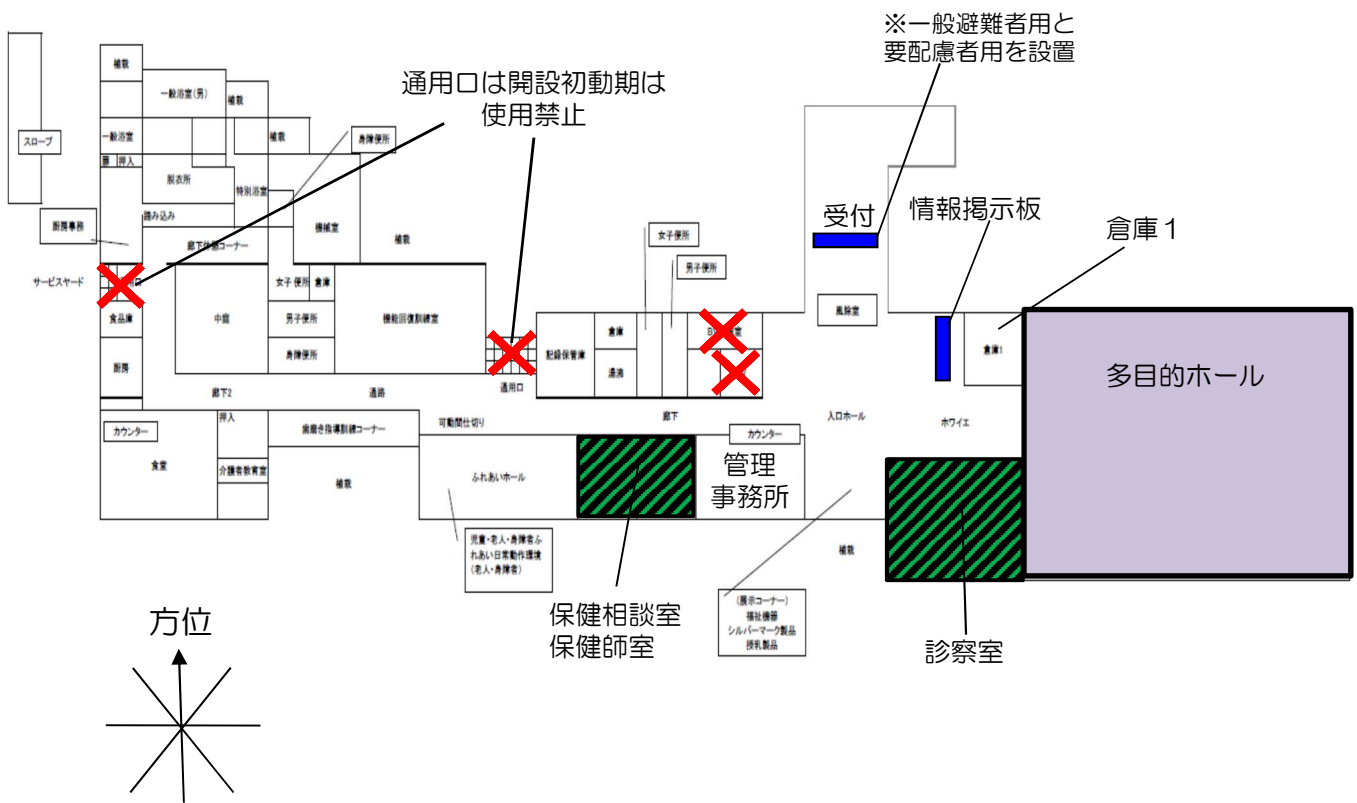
※一般避難者用と
要配慮者用を設置

通用口は開設初動期は
使用禁止

植栽
一般浴室(男)
植栽
一般浴室
植栽
押入
身障便所
スロープ
脱衣所
特別浴室
踏み込み
厨房事務
機械室
植栽
廊下作業コーナー
サービスヤード
女子便所
女子便所
倉庫
男子便所
食品庫
中庭
男子便所
機能回復訓練室
倉庫
配膳保管庫
身障便所
湯沸
風除室
倉庫1
厨房
廊下2
通路
通用口
廊下
入口ホール
ホワイエ
押入
カウンター
歯磨き指導訓練コーナー
可動間仕切り
カウンター
食堂
介護者教育室
植栽
ふれあいホール
植栽
児童・老人・身障者ふれあい日常動作訓練(老人・身障者)
(展示コーナー)
福祉機器
シルバーマーク製品
授乳製品

受付
情報掲示板
倉庫1
多目的ホール
管理
事務所
保健相談室
保健師室
診察室
方位